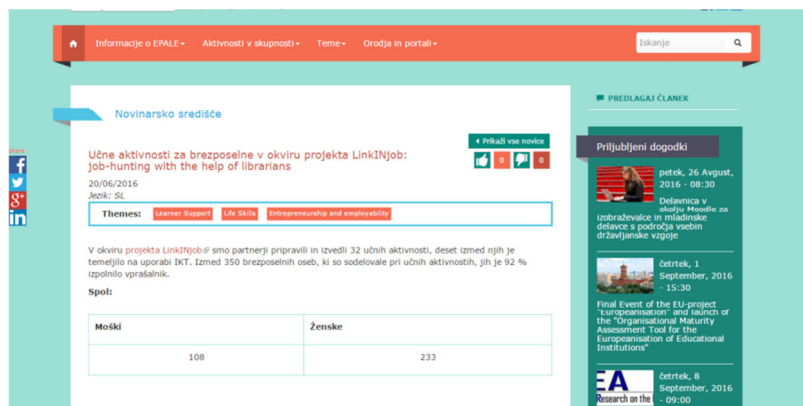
Informacije o EPALE ▾ Aktivnosti v skupnosti ▾ Teme ▾ Orodja in portali ▾

Iskanje

PREDLAGAJ ČLANEK

Novinarsko središče

Prikaži vse novice

Učne aktivnosti za brezposelne v okviru projekta LinkINjob: job-hunting with the help of librarians

0 0

20/06/2016
Jezik: SL

Themes: Learner Support Life Skills Entrepreneurship and employability

V okviru projekta LinkINjob smo partnerji pripravili in izvedli 32 učnih aktivnosti, deset izmed njih je temeljilo na uporabi IKT. Izmed 350 brezposelnih oseb, ki so sodelovale pri učnih aktivnostih, jih je 92 % izpolnilo vprašalnik.

Spol:

| Moški | Ženske |
|---|---|
| 108 | 233 |

share

Priljubljeni dogodki

petek, 26 August, 2016 - 08:30

Delavnica v okolju Moodle za izobraževalce in mladinske delavce s področja vsebin državljanske vzgoje

četrtek, 1 September, 2016 - 15:30

Final Event of the EU-project "Europeanisation" and launch of the "Organisational Maturity Assessment Tool for the Europeanisation of Educational Institutions"

četrtek, 8 September, 2016 - 09:00

EA
Research on the